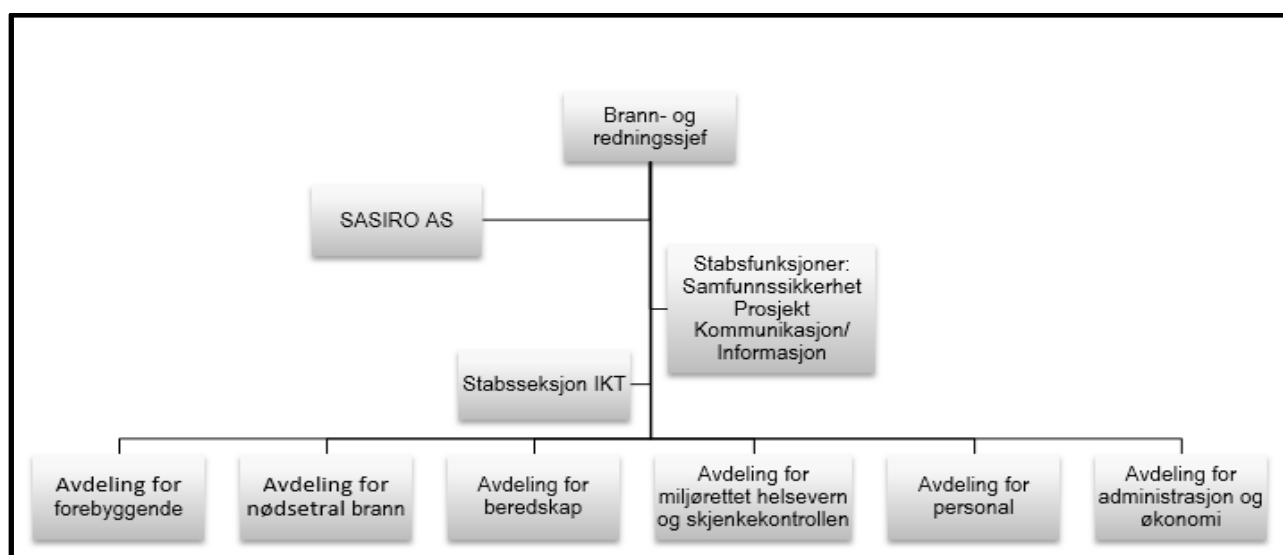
Brann- og redningssjef

SASIRO AS

Stabsfunksjoner:
Samfunnssikkerhet
Prosjekt
Kommunikasjon/
Informasjon

Stabsseksjon IKT

Avdeling for forebyggende

Avdeling for nødsetral brann

Avdeling for beredskap

Avdeling for miljørettet helsevern og skjenkekontrollen

Avdeling for personal

Avdeling for administrasjon og økonomi